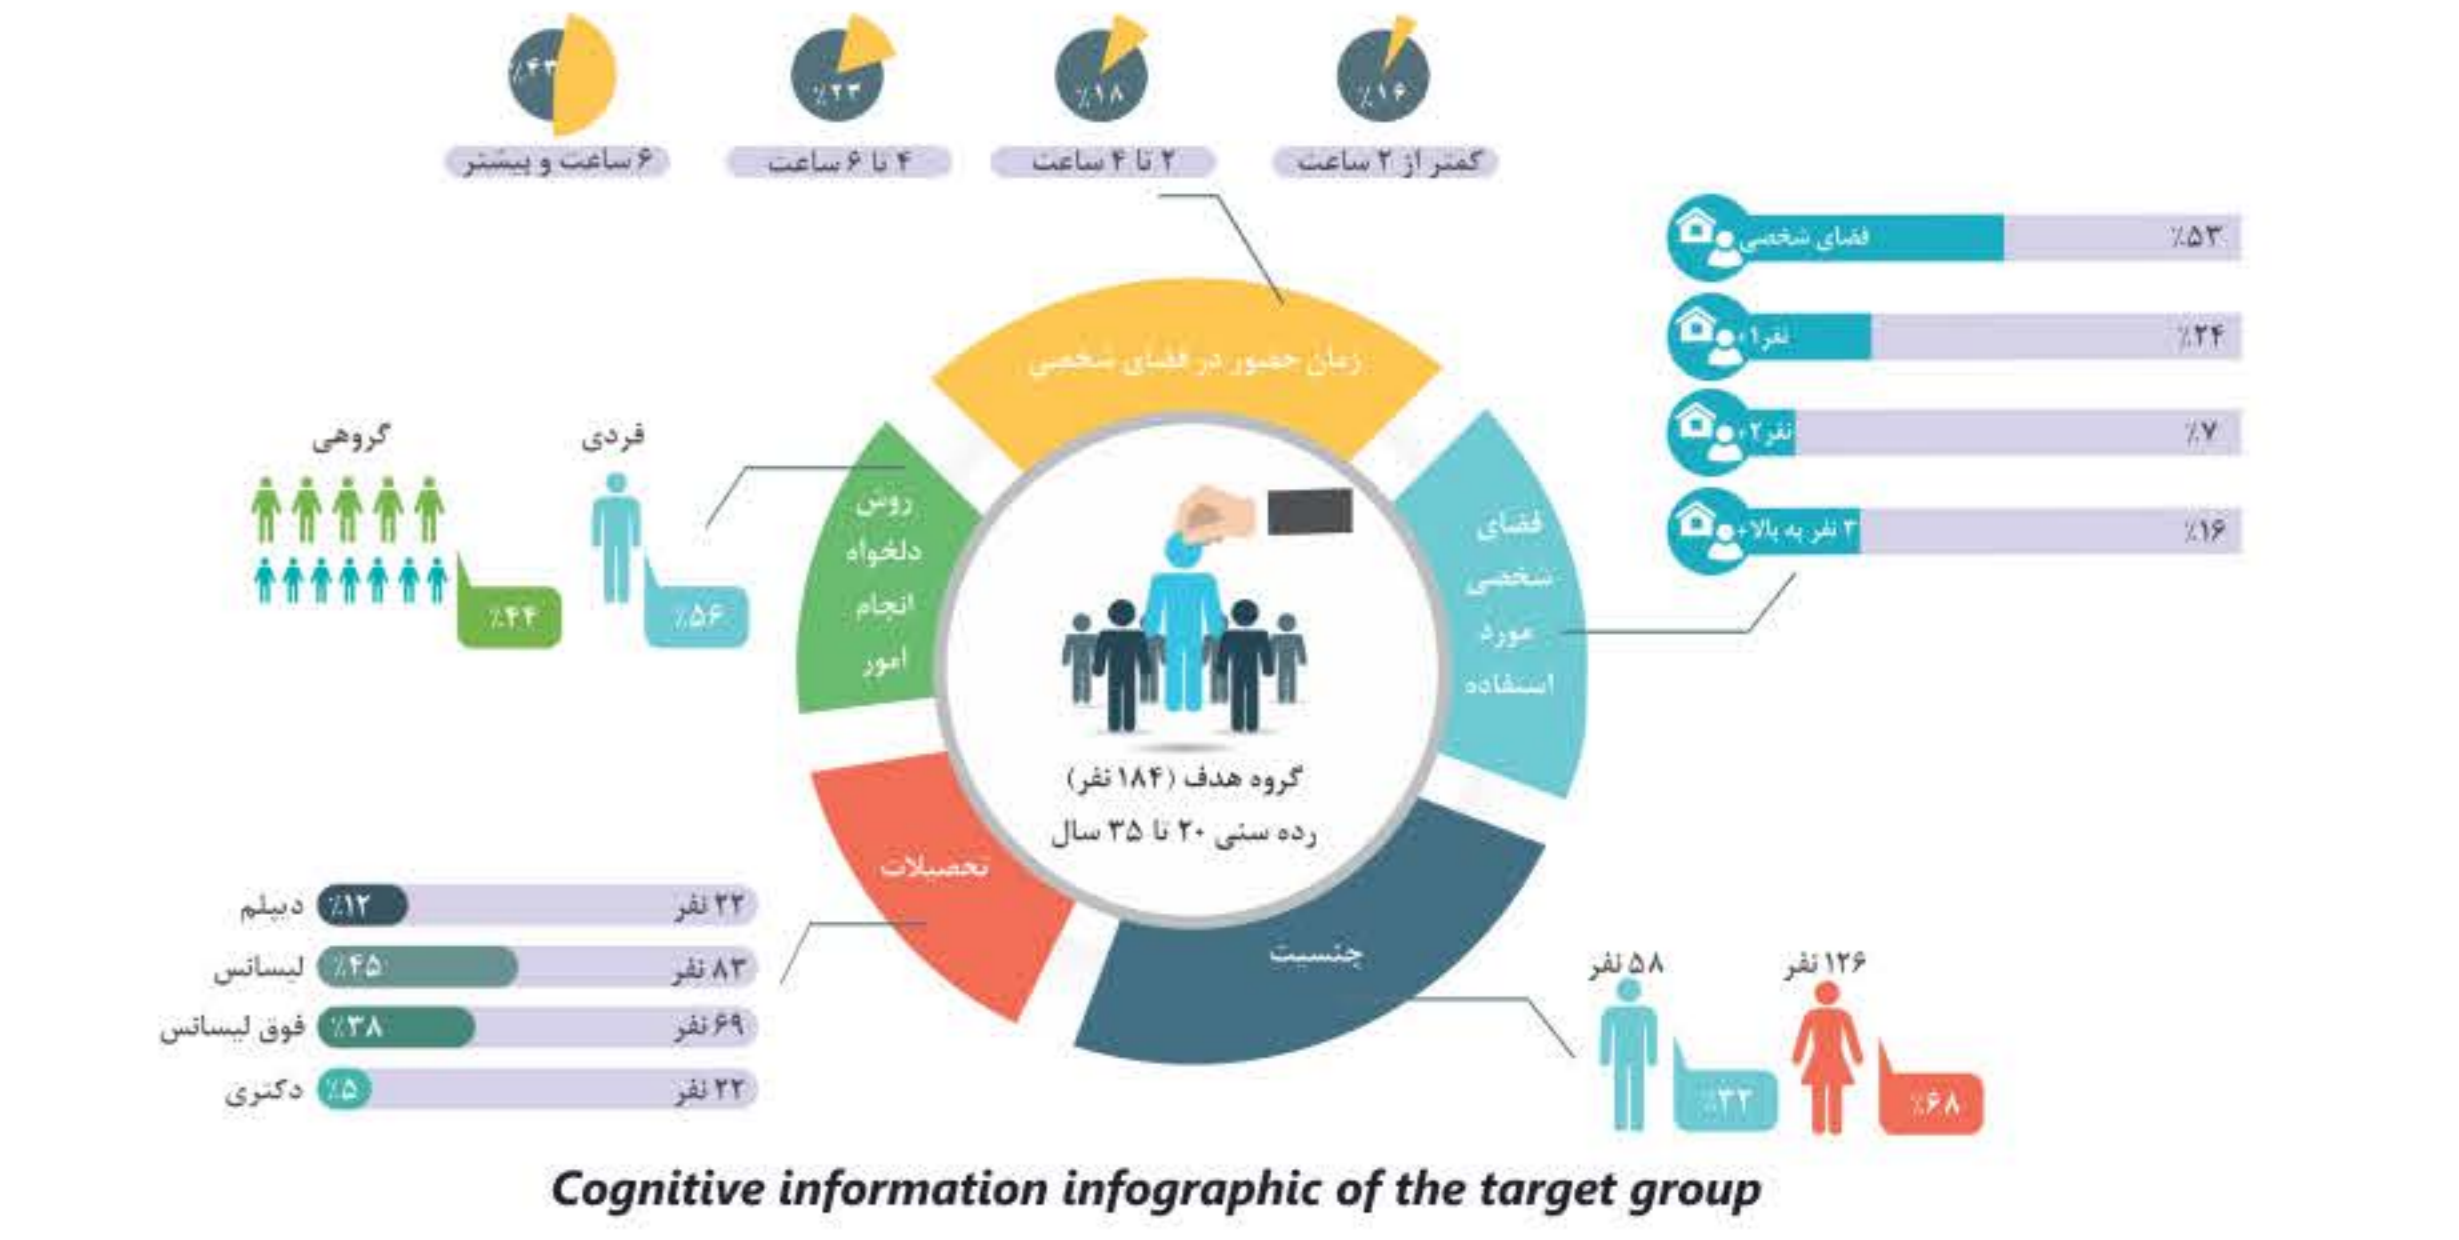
٪۱۶
کمتر از ۲ ساعت
٪۱۸
۲ تا ۴ ساعت
٪۲۳
۴ تا ۶ ساعت
٪۴۳
۶ ساعت و بیشتر

فضای شخصی ٪۵۳
نفر۱+ ٪۲۴
نفر۲+ ٪۷
۳ نفر به بالا+ ٪۱۶

زمان حضور در فضای شخصی

فضای شخصی مورد استفاده

روش دلخواه انجام امور

فردی
٪۵۶
گروهی
٪۴۴

گروه هدف (۱۸۴ نفر)
رده سنی ۲۰ تا ۳۵ سال

تحصیلات

دیپلم ٪۱۲ ۲۲ نفر
لیسانس ٪۴۵ ۸۳ نفر
فوق لیسانس ٪۳۸ ۶۹ نفر
دکتری ٪۵ ۲۲ نفر

جنسیت

۵۸ نفر
٪۳۲
۱۲۶ نفر
٪۶۸

Cognitive information infographic of the target group